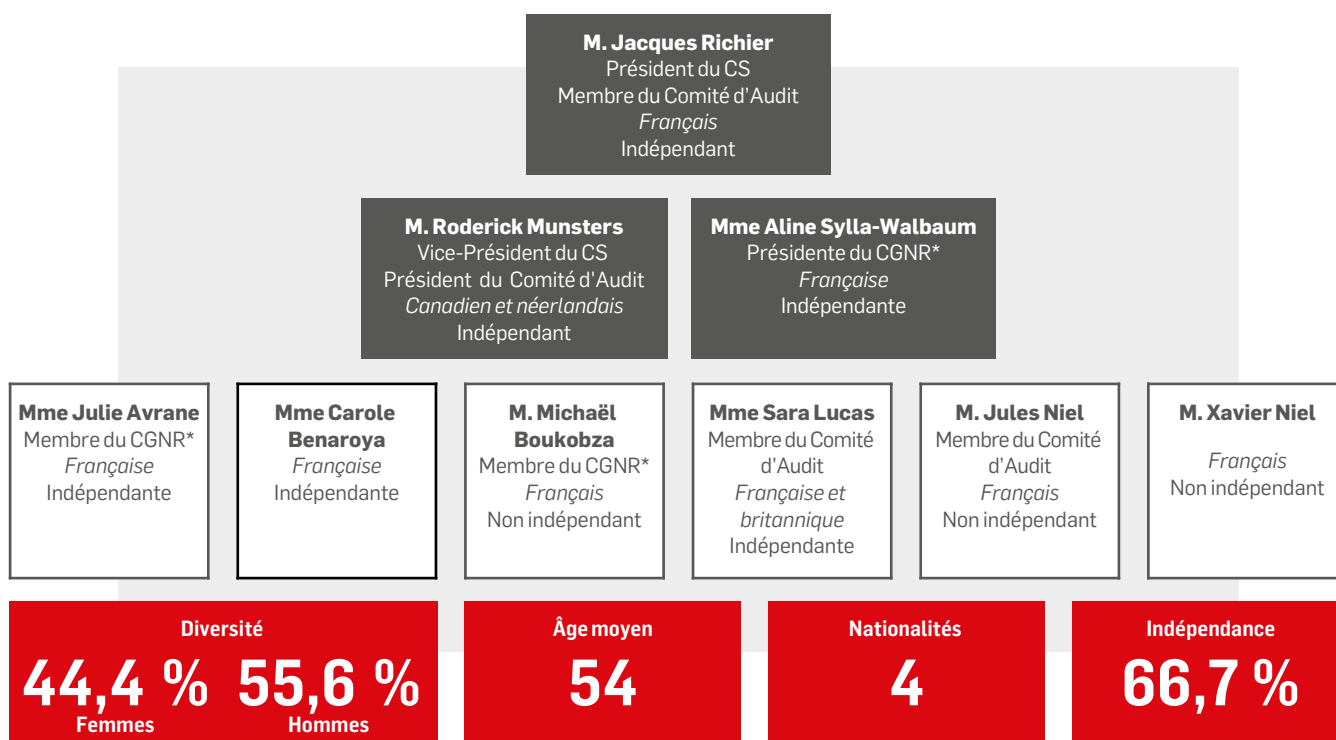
M. Jacques Richier
Président du CS
Membre du Comité d'Audit
Français
Indépendant

M. Roderick Munsters
Vice-Président du CS
Président du Comité d'Audit
Canadien et néerlandais
Indépendant

Mme Aline Sylla-Walbaum
Présidente du CGNR*
Française
Indépendante

Mme Julie Avrane
Membre du CGNR*
Française
Indépendante

Mme Carole Benaroya
Française
Indépendante

M. Michaël Boukobza
Membre du CGNR*
Français
Non indépendant

Mme Sara Lucas
Membre du Comité d'Audit
Française et britannique
Indépendante

M. Jules Niel
Membre du Comité d'Audit
Français
Non indépendant

M. Xavier Niel
Français
Non indépendant

Diversité
44,4 % Femmes
55,6 % Hommes

Âge moyen
54

Nationalités
4

Indépendance
66,7 %